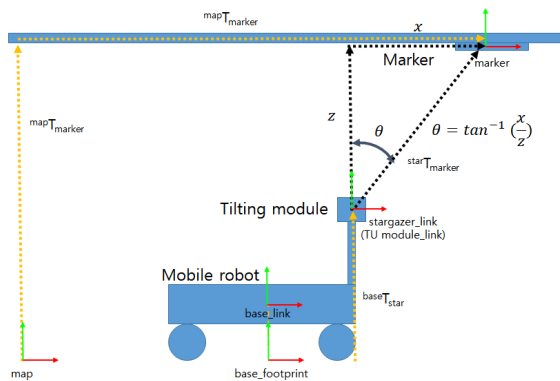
${}^{map}T_{marker}$

$x$

Marker

marker

${}^{map}T_{marker}$

$z$

$\theta$

$\theta = tan^{-1}(\frac{x}{z})$

${}^{star}T_{marker}$

Tilting module

stargazer_link
(TU module_link)

Mobile robot

${}^{base}T_{star}$

base_link

map

base_footprint